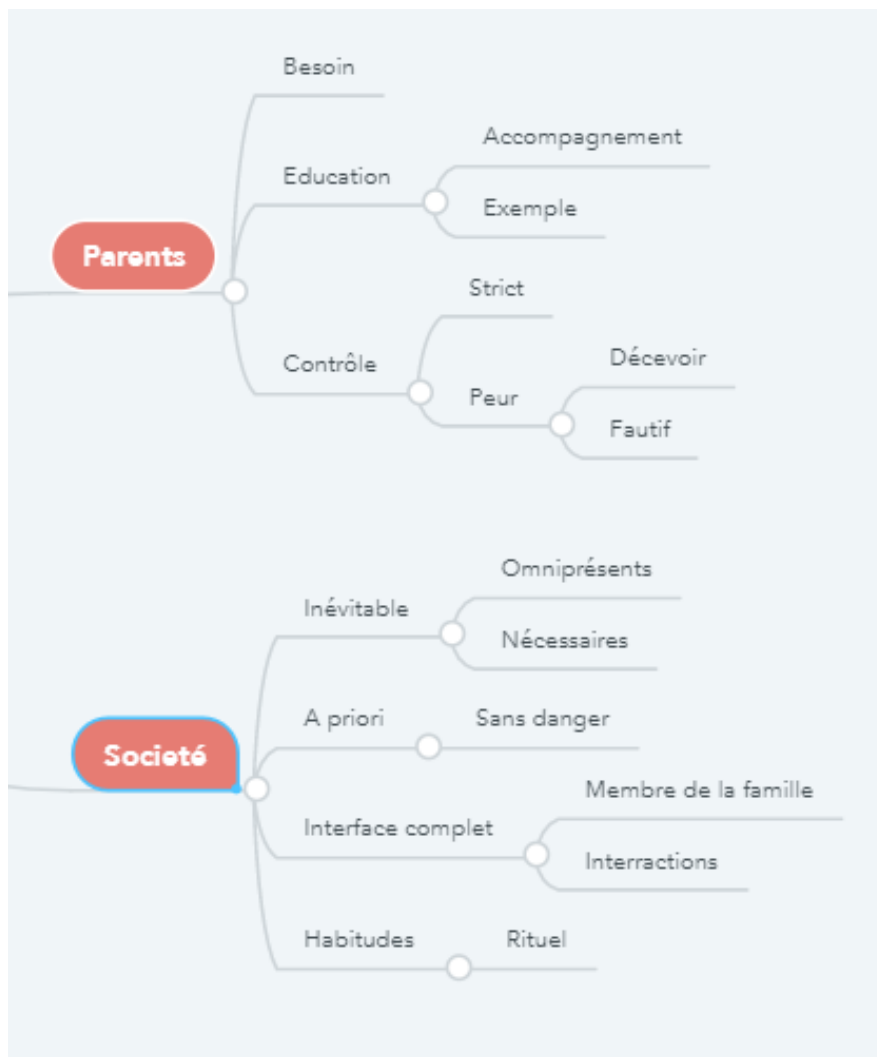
Besoin

Education

Accompagnement

Exemple

Parents

Strict

Contrôle

Décevoir

Peur

Fautif

Omniprésents

Inévitable

Nécessaires

A priori

Sans danger

Societé

Membre de la famille

Interface complet

Interractions

Habitudes

Rituel